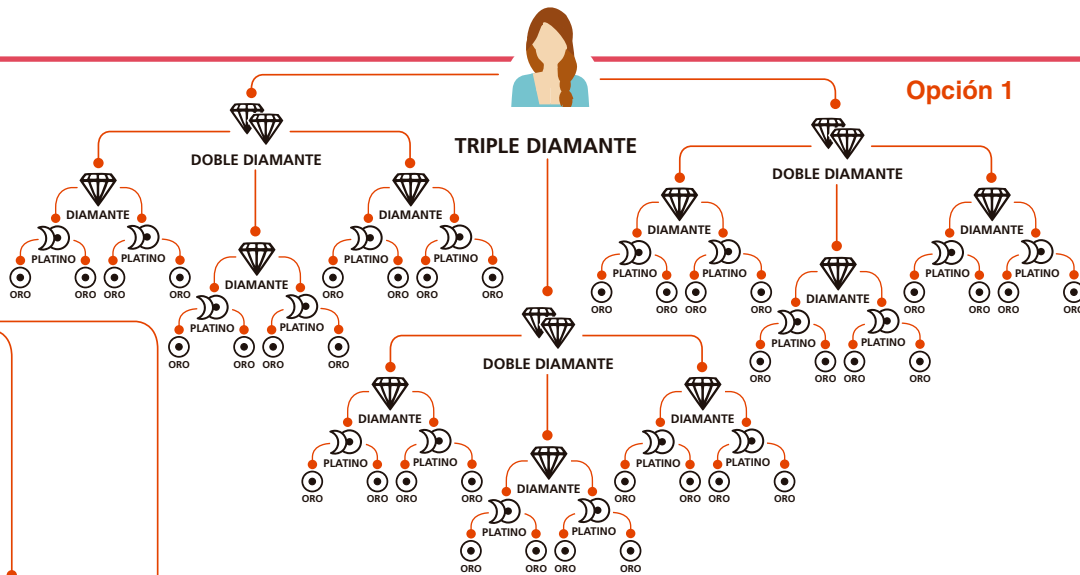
Opción 1

TRIPLE DIAMANTE

DOBLE DIAMANTE

DIAMANTE

PLATINO
ORO ORO

PLATINO
ORO ORO

DIAMANTE

PLATINO
ORO ORO

PLATINO
ORO ORO

DIAMANTE

PLATINO
ORO ORO

PLATINO
ORO ORO

DOBLE DIAMANTE

DIAMANTE

PLATINO
ORO ORO

PLATINO
ORO ORO

DIAMANTE

PLATINO
ORO ORO

PLATINO
ORO ORO

DIAMANTE

PLATINO
ORO ORO

PLATINO
ORO ORO

DOBLE DIAMANTE

DIAMANTE

PLATINO
ORO ORO

PLATINO
ORO ORO

DIAMANTE

PLATINO
ORO ORO

PLATINO
ORO ORO

DIAMANTE

PLATINO
ORO ORO

PLATINO
ORO ORO